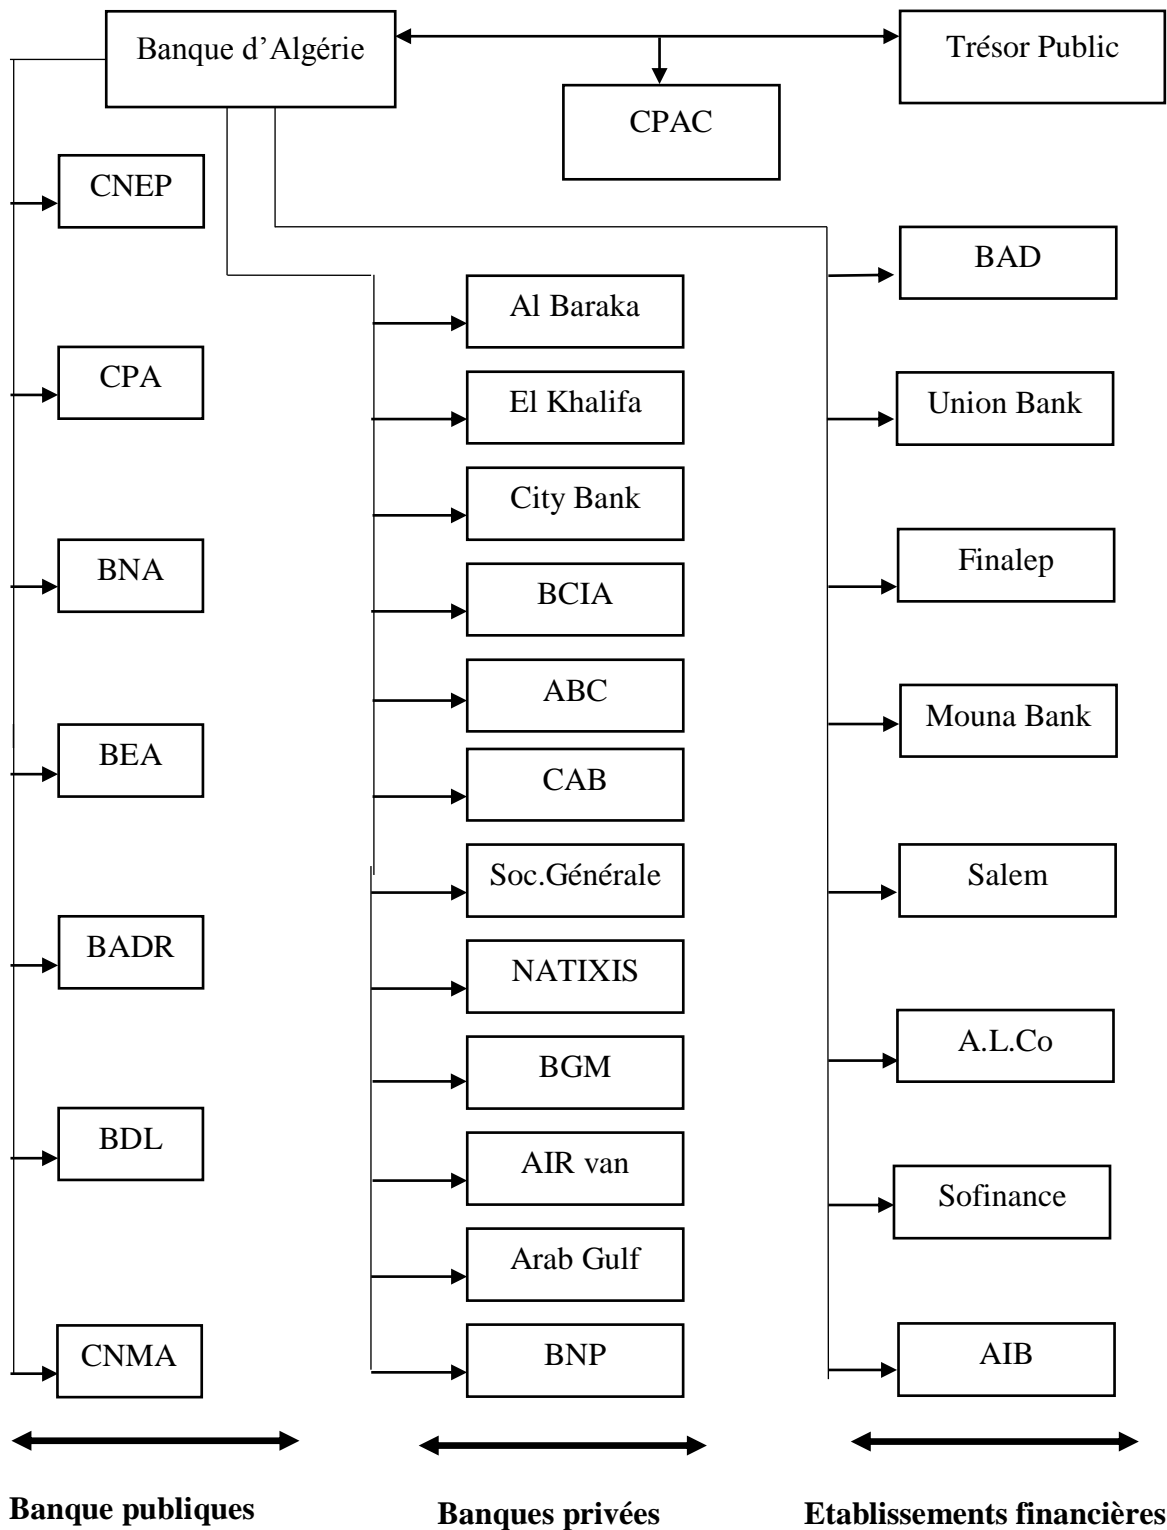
Banque d'Algérie

Trésor Public

CPAC

CNEP

CPA

BNA

BEA

BADR

BDL

CNMA

Al Baraka

El Khalifa

City Bank

BCIA

ABC

CAB

Soc.Générale

NATIXIS

BGM

AIR van

Arab Gulf

BNP

BAD

Union Bank

Finalep

Mouna Bank

Salem

A.L.Co

Sofinance

AIB

Banque publiques

Banques privées

Etablissements financières